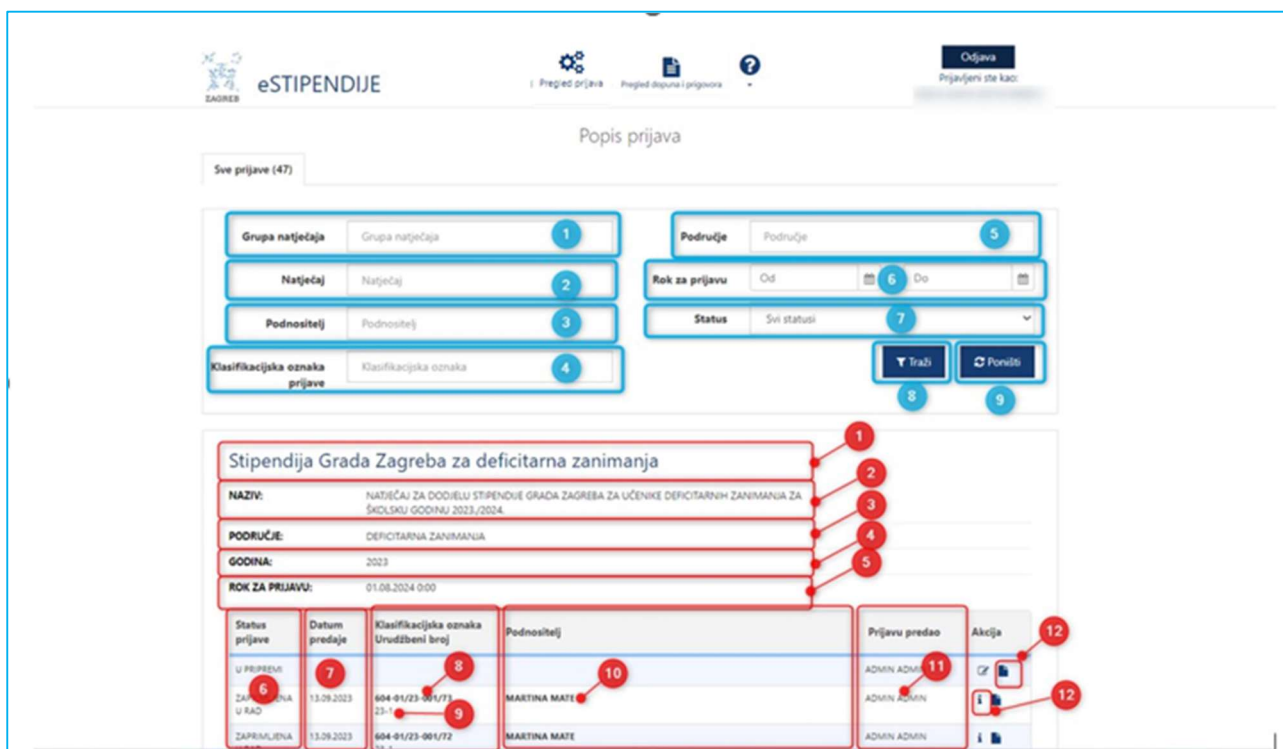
ZAGREB eSTIPENDIJE

Pregled prijava Pregled dopuna i prigovora

Odjava
Prijavljeni ste kao:

Popis prijava

Sve prijave (47)

Grupa natječaja Grupa natječaja 1

Natječaj Natječaj 2

Podnositelj Podnositelj 3

Klasifikacijska oznaka prijave Klasifikacijska oznaka 4

Područje Područje 5

Rok za prijavu Od 6 Do

Status Svi statusi 7

Traži 8

Poništi 9

Stipendija Grada Zagreba za deficitarna zanimanja 1

NAZIV: NATJEČAJ ZA DODJELU STIPENDIJE GRADA ZAGREBA ZA UČENIKE DEFICITARNIH ZANIMANJA ZA ŠKOLSKU GODINU 2023./2024. 2

PODRUČJE: DEFICITARNA ZANIMANJA 3

GODINA: 2023 4

ROK ZA PRIJAVU: 01.08.2024 0:00 5

| Status prijave | Datum predaje | Klasifikacijska oznaka Urudžbeni broj | Podnositelj | Prijavu predao | Akcija |
|---|---|---|---|---|---|
| U PRIPREMI 6 | 7 | 8 | 10 | ADMIN ADMIN 11 | 12 |
| ZAPRIMLJENA U RAD | 13.09.2023 | 604-01/23-001/73 23-1 9 | MARTINA MATE | ADMIN ADMIN | i 12 |
| ZAPRIMLJENA | 13.09.2023 | 604-01/23-001/72 | MARTINA MATE | ADMIN ADMIN | i |